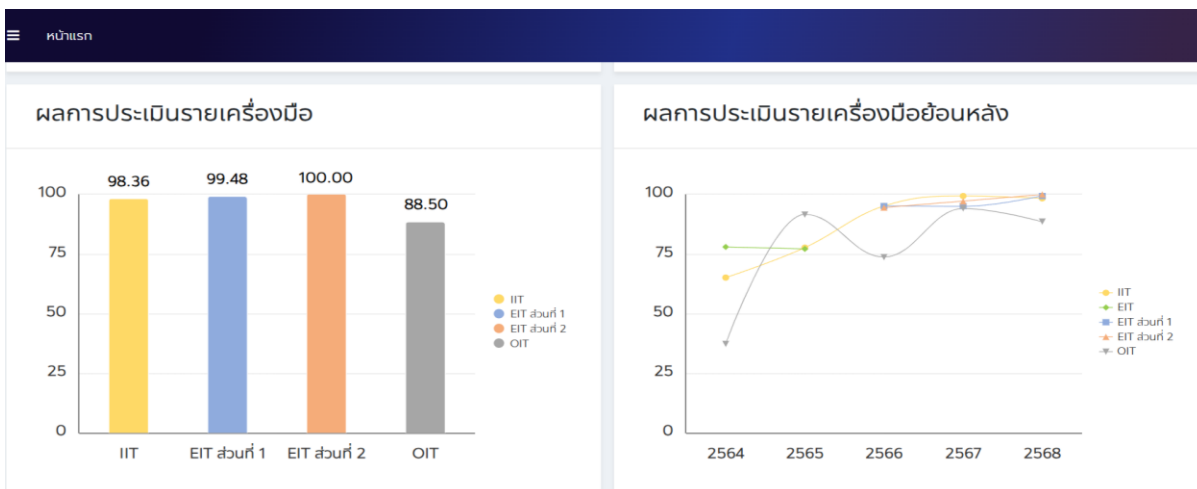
≡ หน้าแรก

ผลการประเมินรายเครื่องมือ

98.36
99.48
100.00
88.50

100
75
50
25
0

IIT
EIT ส่วนที่ 1
EIT ส่วนที่ 2
OIT

IIT
EIT ส่วนที่ 1
EIT ส่วนที่ 2
OIT

ผลการประเมินรายเครื่องมือย้อนหลัง

100
75
50
25
0

2564
2565
2566
2567
2568

IIT
EIT
EIT ส่วนที่ 1
EIT ส่วนที่ 2
OIT